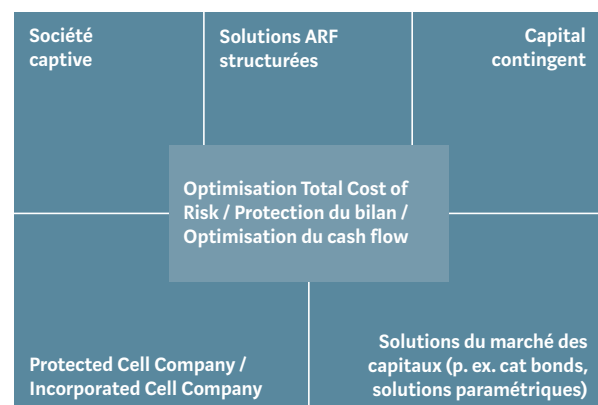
Société captive

Solutions ARF structurées

Capital contingent

Optimisation Total Cost of Risk / Protection du bilan / Optimisation du cash flow

Protected Cell Company / Incorporated Cell Company

Solutions du marché des capitaux (p. ex. cat bonds, solutions paramétriques)